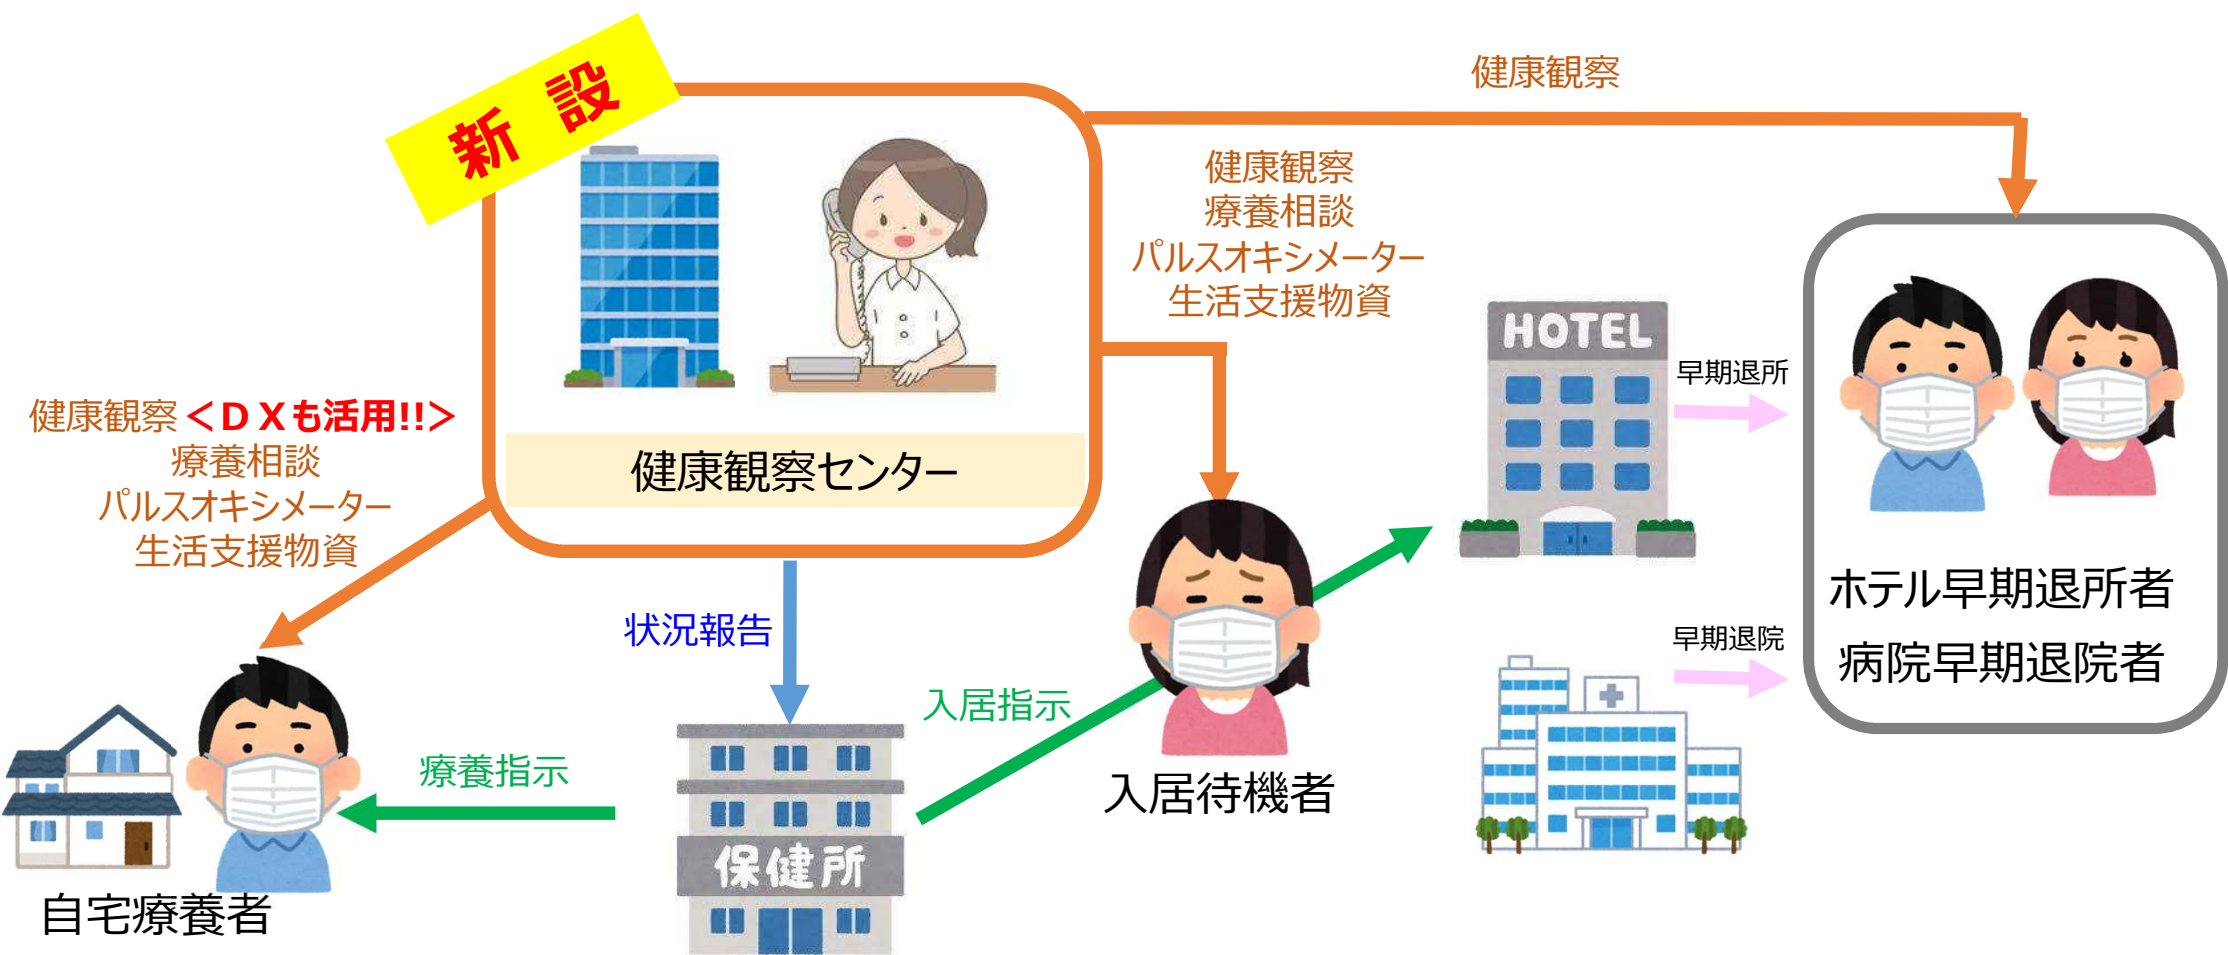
新　設

健康観察

健康観察
療養相談
パルスオキシメーター
生活支援物資

HOTEL

早期退所

健康観察＜ＤＸも活用!!＞
療養相談
パルスオキシメーター
生活支援物資

健康観察センター

状況報告

入居指示

療養指示

保健所

入居待機者

早期退院

ホテル早期退所者
病院早期退院者

自宅療養者